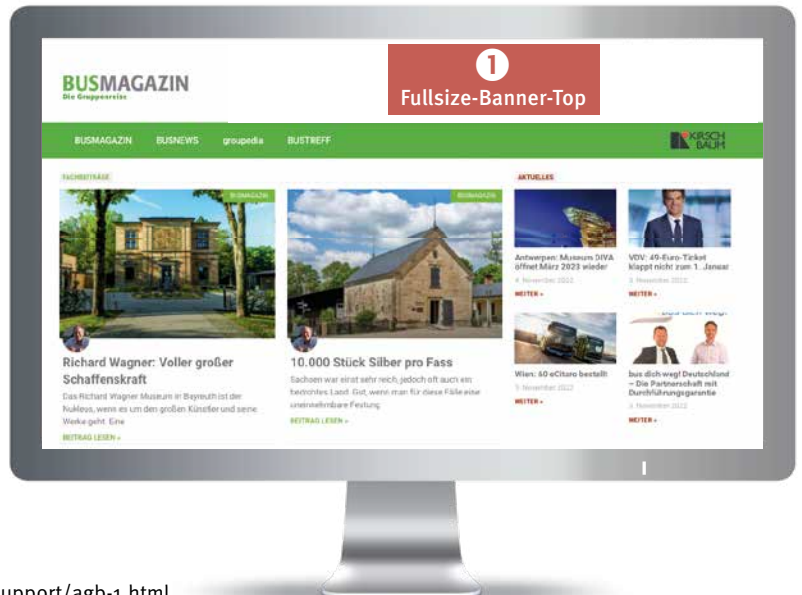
BUSMAGAZIN
Die Gruppenreise

1
Fullsize-Banner-Top

BUSMAGAZIN BUSNEWS groupedia BUSTREFF

KIRSCH BAUM

FACHBEITRÄGE

BUSMAGAZIN

BUSMAGAZIN

Richard Wagner: Voller großer Schaffenskraft

Das Richard Wagner Museum in Bayreuth ist der Nukleus, wenn es um den großen Künstler und seine Werke geht. Eine

BEITRAG LESEN »

10.000 Stück Silber pro Fass

Sachsen war einst sehr reich, jedoch oft auch ein begehrtes Land. Gut, wenn man für diese Fälle eine uneinnehmbare Festung

BEITRAG LESEN »

AKTUELLES

Antwerpen: Museum DIVA öffnet März 2023 wieder

4. November 2022

WEITER »

VDV: 49-Euro-Ticket klappt nicht zum 1. Januar

3. November 2022

WEITER »

Wien: 60 eCitaro bestellt

3. November 2022

WEITER »

bus dich weg! Deutschland – Die Partnerschaft mit Durchführungsgarantie

3. November 2022

WEITER »

upport/agb-1.html